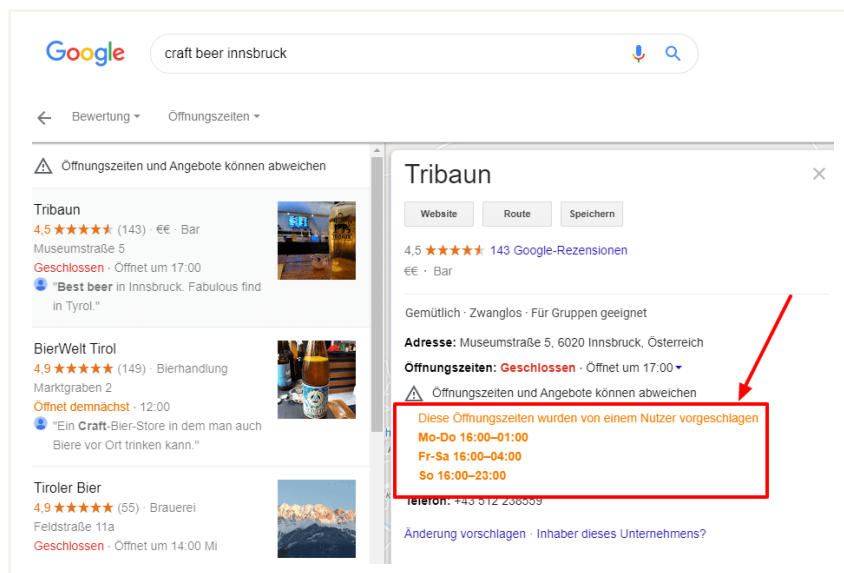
Google

craft beer innsbruck

Bewertung ▾ Öffnungszeiten ▾

Öffnungszeiten und Angebote können abweichen

Tribaun
4,5 ★★★★★ (143) · €€ · Bar
Museumstraße 5
Geschlossen · Öffnet um 17:00
"Best beer in Innsbruck. Fabulous find in Tyrol."

BierWelt Tirol
4,9 ★★★★★ (149) · Bierhandlung
Marktgraben 2
Öffnet demnächst · 12:00
"Ein Craft-Bier-Store in dem man auch Biere vor Ort trinken kann."

Tiroler Bier
4,9 ★★★★★ (55) · Brauerei
Feldstraße 11a
Geschlossen · Öffnet um 14:00 Mi

Tribaun

Website Route Speichern

4,5 ★★★★★ 143 Google-Rezensionen
€€ · Bar

Gemütlich · Zwanglos · Für Gruppen geeignet

Adresse: Museumstraße 5, 6020 Innsbruck, Österreich

Öffnungszeiten: Geschlossen · Öffnet um 17:00 ▾

Öffnungszeiten und Angebote können abweichen

Diese Öffnungszeiten wurden von einem Nutzer vorgeschlagen
Mo-Do 16:00–01:00
Fr-Sa 16:00–04:00
So 16:00–23:00

Telefon: +43 512 238559

Änderung vorschlagen · Inhaber dieses Unternehmens?